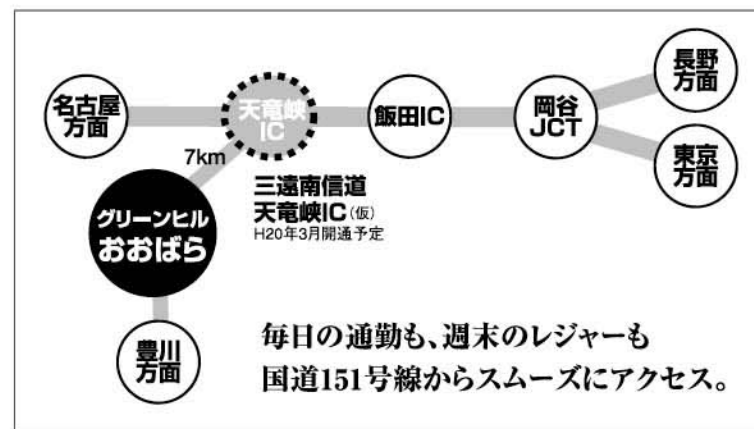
名古屋方面

天竜峡IC

飯田IC

岡谷JCT

長野方面

東京方面

7km

三遠南信道
天竜峡IC（仮）
H20年3月開通予定

グリーンヒル
おおばら

豊川方面

毎日の通勤も、週末のレジャーも
国道151号線からスムーズにアクセス。